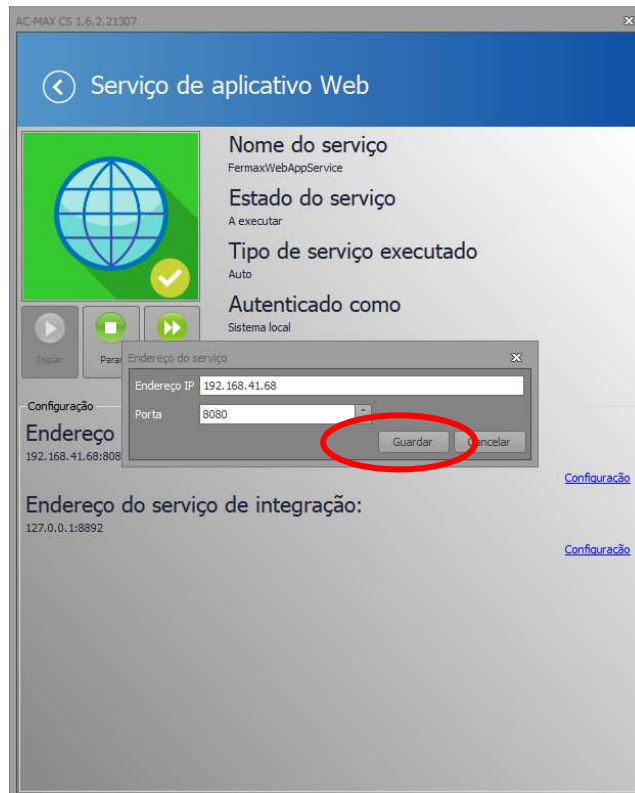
AC-MAX CS 1.6.2.21307

Serviço de aplicativo Web

Nome do serviço
FermaxWebAppService

Estado do serviço
A executar

Tipo de serviço executado
Auto

Autenticado como
Sistema local

Iniciar

Para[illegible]

Endereço do serviço

Endereço IP 192.168.41.68

Porta 8080

Guardar

Cancelar

Configuração

Endereço

192.168.41.68:808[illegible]

Configuração

Endereço do serviço de integração:
127.0.0.1:8892

Configuração